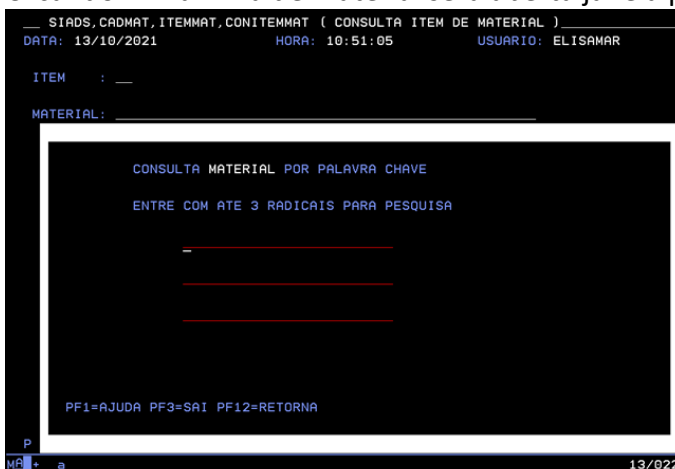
__ SIADS,CADMAT,ITEMMAT,CONITEMMAT ( CONSULTA ITEM DE MATERIAL )

DATA: 13/10/2021 HORA: 10:51:05 USUARIO: ELISAMAR

ITEM : __

MATERIAL:

CONSULTA MATERIAL POR PALAVRA CHAVE

ENTRE COM ATE 3 RADICAIS PARA PESQUISA

PF1=AJUDA PF3=SAI PF12=RETORNA

P

MA + a 13/02